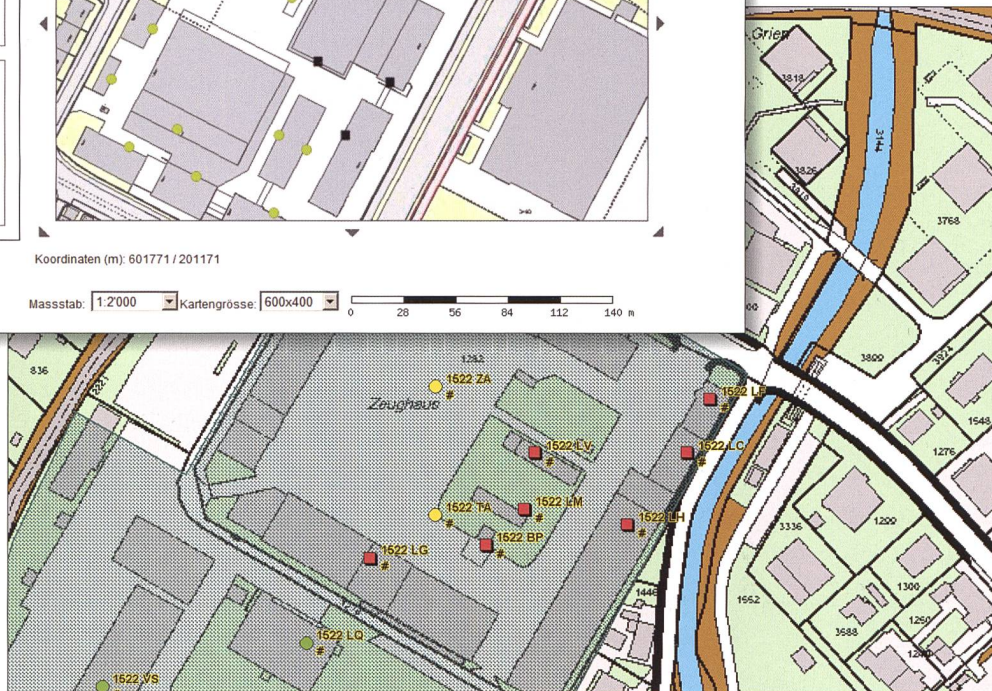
Koordinaten (m): 601771 / 201171

Massstab: 1:2'000 Kartengrösse: 600x400

0 28 56 84 112 140 m

Grien

1818

1826

3144

3768

3800

1548

1276

836

Zeughaus

1522 ZA

1522 LB

1522 LV

1522 LC

1522 TA

1522 LM

1522 LH

1522 BP

1522 LG

1522 LQ

1522 VS

3336

1200

1300

1662

3688

1446